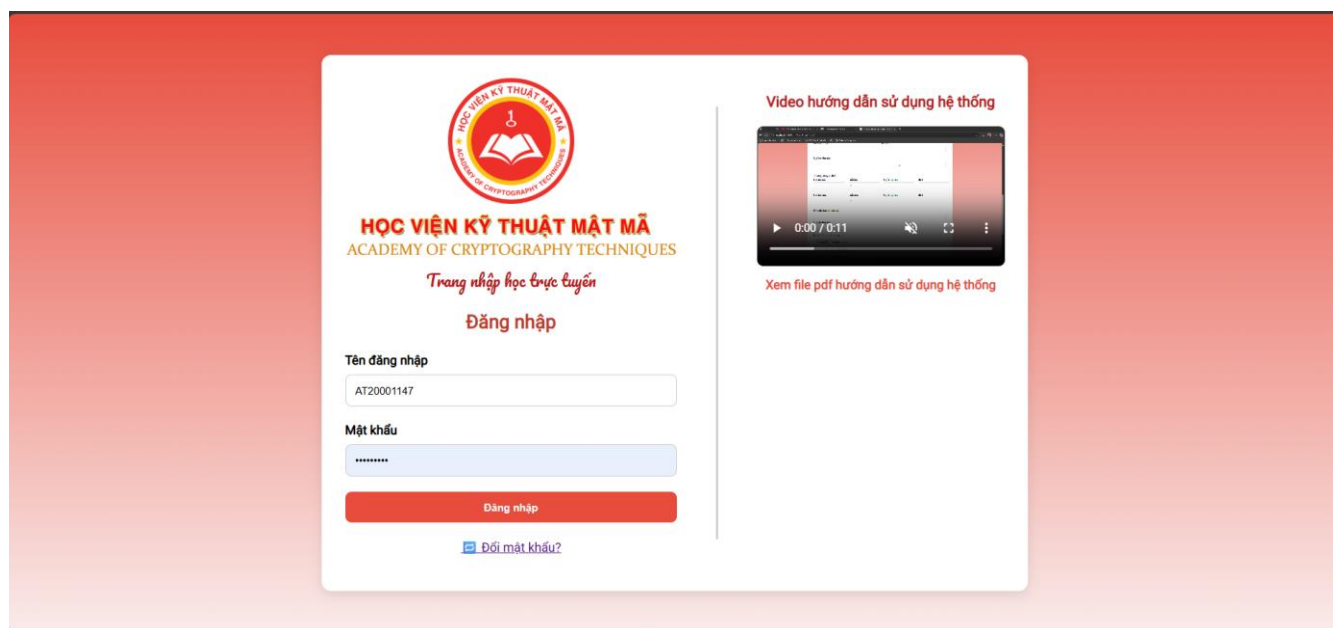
HỌC VIỆN KỸ THUẬT MẬT MÃ
ACADEMY OF CRYPTOGRAPHY TECHNIQUES

HỌC VIỆN KỸ THUẬT MẬT MÃ
ACADEMY OF CRYPTOGRAPHY TECHNIQUES
Trang nhập học trực tuyến

Đăng nhập

Tên đăng nhập
AT20001147

Mật khẩu
•••••••••

Đăng nhập

Đổi mật khẩu?

Video hướng dẫn sử dụng hệ thống

0:00 / 0:11

Xem file pdf hướng dẫn sử dụng hệ thống